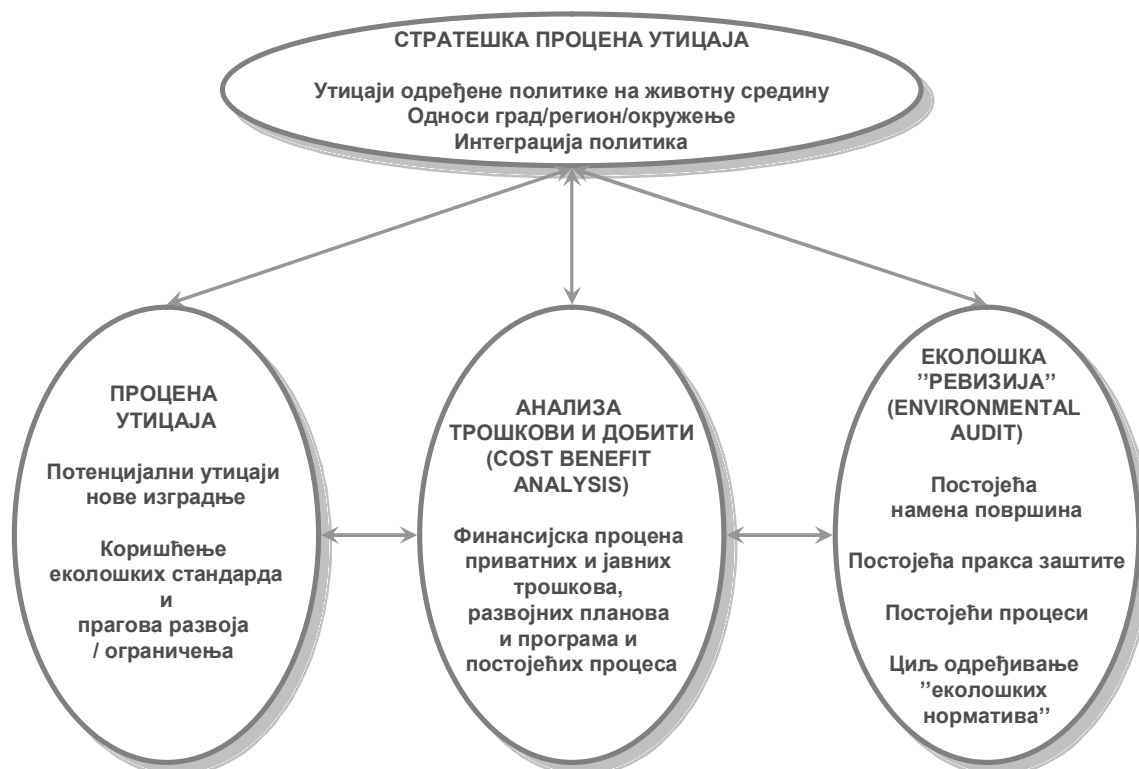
СТРАТЕШКА ПРОЦЕНА УТИЦАЈА

Утицаји одређене политике на животну средину
Односи град/регион/окружење
Интеграција политика

ПРОЦЕНА УТИЦАЈА

Потенцијални утицаји нове изградње

Коришћење еколошких стандарда и прагова развоја / ограничења

АНАЛИЗА ТРОШКОВИ И ДОБИТИ (COST BENEFIT ANALYSIS)

Финансијска процена приватних и јавних трошкова, развојних планова и програма и постојећих процеса

ЕКОЛОШКА ''РЕВИЗИЈА'' (ENVIRONMENTAL AUDIT)

Постојећа намена површина

Постојећа пракса заштите

Постојећи процеси

Циљ одређивање ''еколошких норматива''